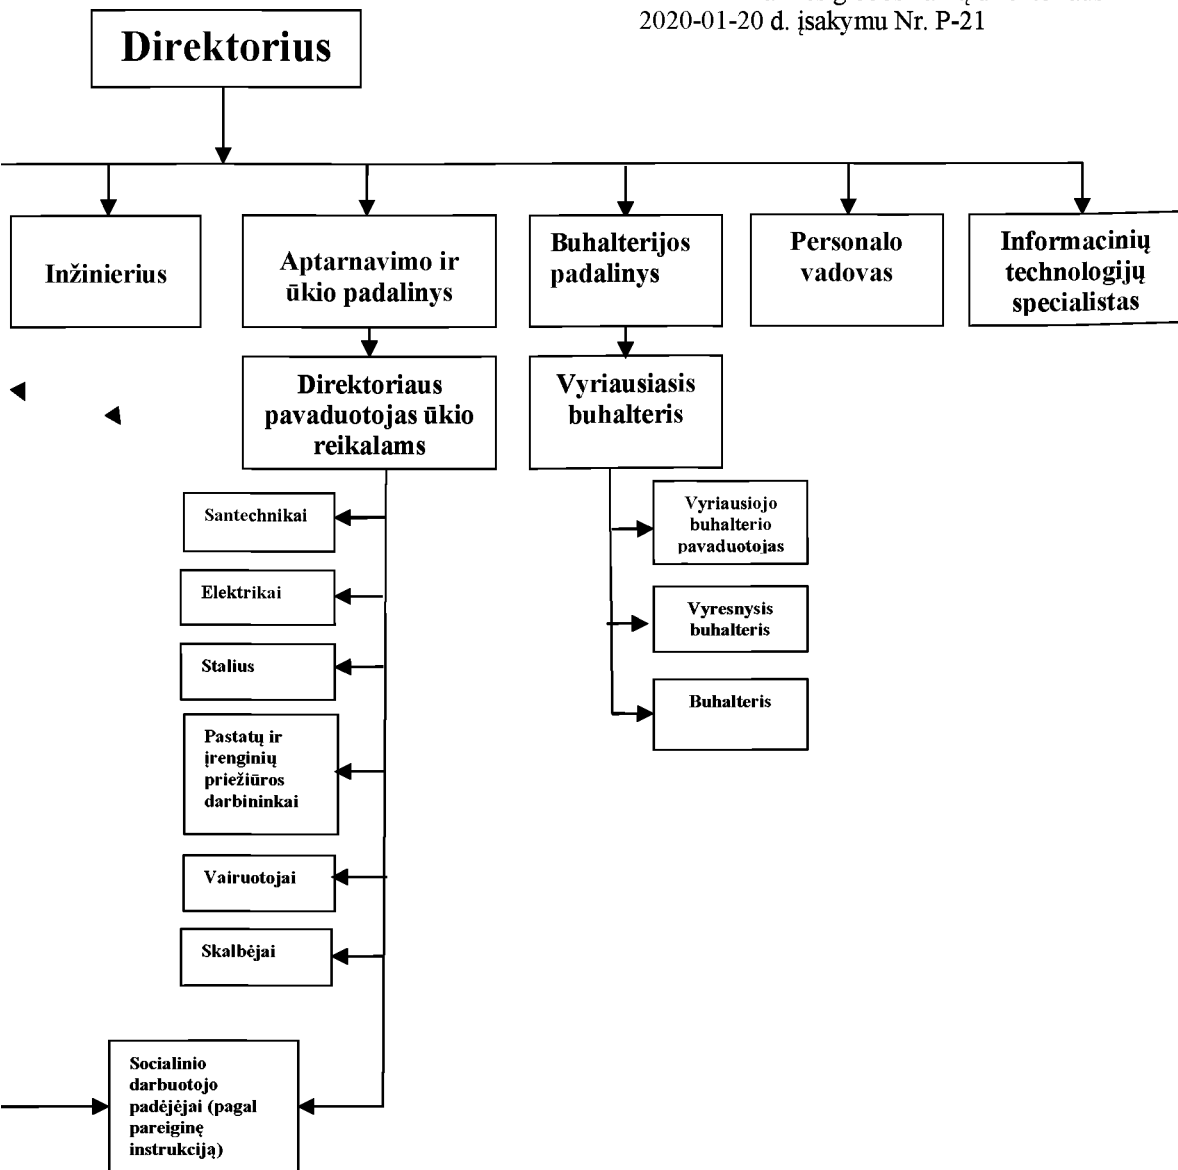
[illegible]
2020-01-20 d. įsakymu Nr. P-21

Direktorius

Inžinierius

Aptarnavimo ir ūkio padalinys

Buhalterijos padalinys

Personalo vadovas

Informacinių technologijų specialistas

Direktoriaus pavaduotojas ūkio reikalams

Vyriausiasis buhalteris

Santechnikai

Elektrikai

Stalius

Pastatų ir įrenginių priežiūros darbininkai

Vairuotojai

Skalbėjai

Socialinio darbuotojo padėjėjai (pagal pareiginę instrukciją)

Vyriausiojo buhalterio pavaduotojas

Vyresnysis buhalteris

Buhalteris